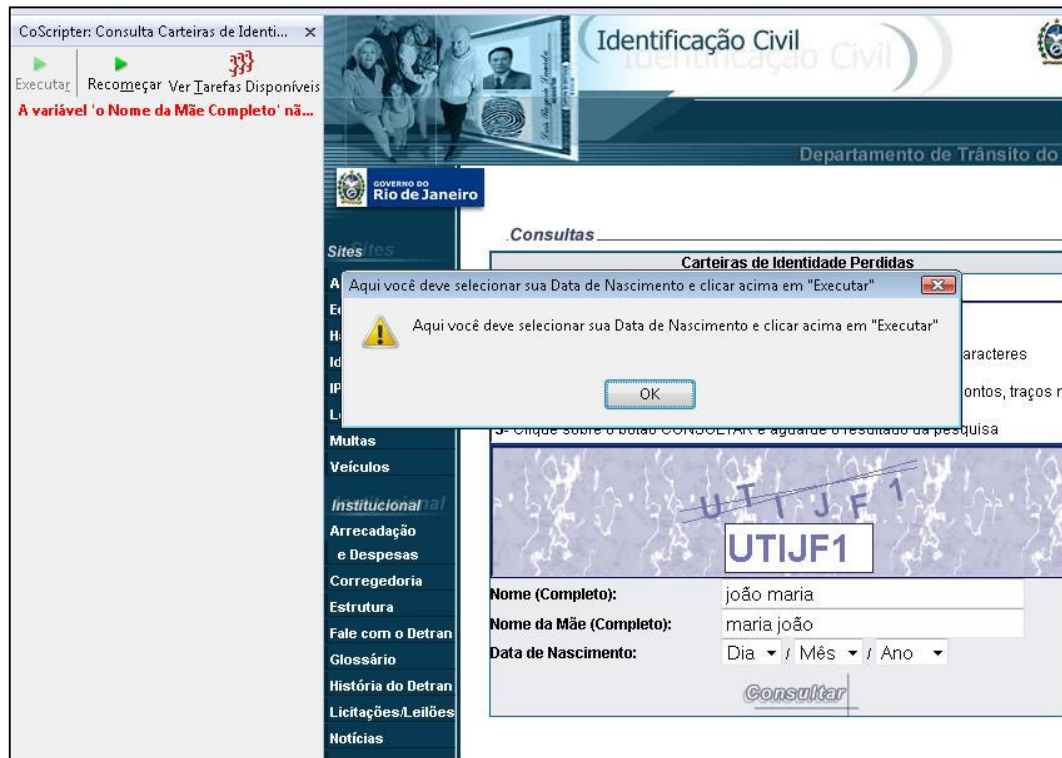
CoScripter: Consulta Carteiras de Identi... ×

Executar | Recomeçar Ver Tarefas Disponíveis

A variável 'o Nome da Mãe Completo' nã...

Identificação Civil

Departamento de Trânsito do

GOVERNO DO Rio de Janeiro

Sites

A
E
H
Id
IP
L
Multas
Veículos

Institucional

Arrecadação e Despesas
Corregedoria
Estrutura
Fale com o Detran
Glossário
História do Detran
Licitações/Leilões
Notícias

Consultas

Carteiras de Identidade Perdidas

aracteres

ontos, traços n

3- Clique sobre o botão CONSULTAR e aguarde o resultado da pesquisa

UTIJF1

UTIJF1

Nome (Completo): joão maria

Nome da Mãe (Completo): maria joão

Data de Nascimento: Dia / Mês / Ano

Consultar

Aqui você deve selecionar sua Data de Nascimento e clicar acima em "Executar"

Aqui você deve selecionar sua Data de Nascimento e clicar acima em "Executar"

OK